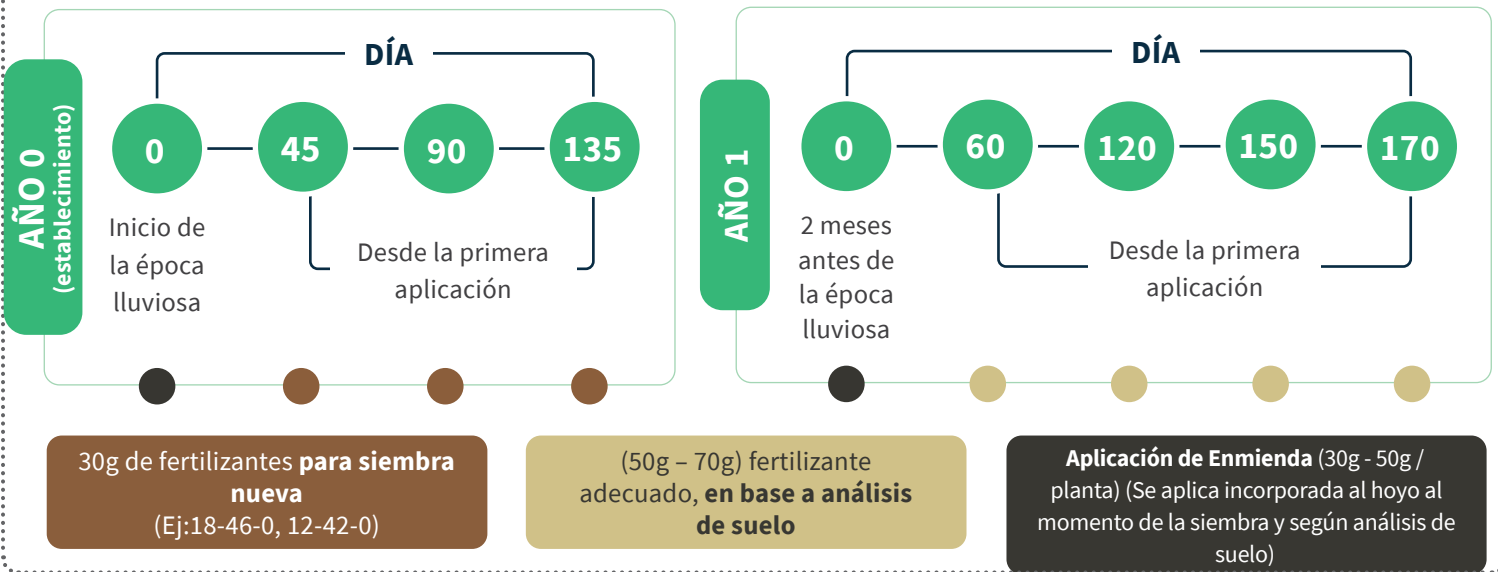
AÑO 0 (establecimiento)

DÍA

0

45

90

135

Inicio de la época lluviosa

Desde la primera aplicación

AÑO 1

DÍA

0

60

120

150

170

2 meses antes de la época lluviosa

Desde la primera aplicación

30g de fertilizantes **para siembra nueva** (Ej:18-46-0, 12-42-0)

(50g – 70g) fertilizante adecuado, **en base a análisis de suelo**

**Aplicación de Enmienda** (30g - 50g / planta) (Se aplica incorporada al hoyo al momento de la siembra y según análisis de suelo)